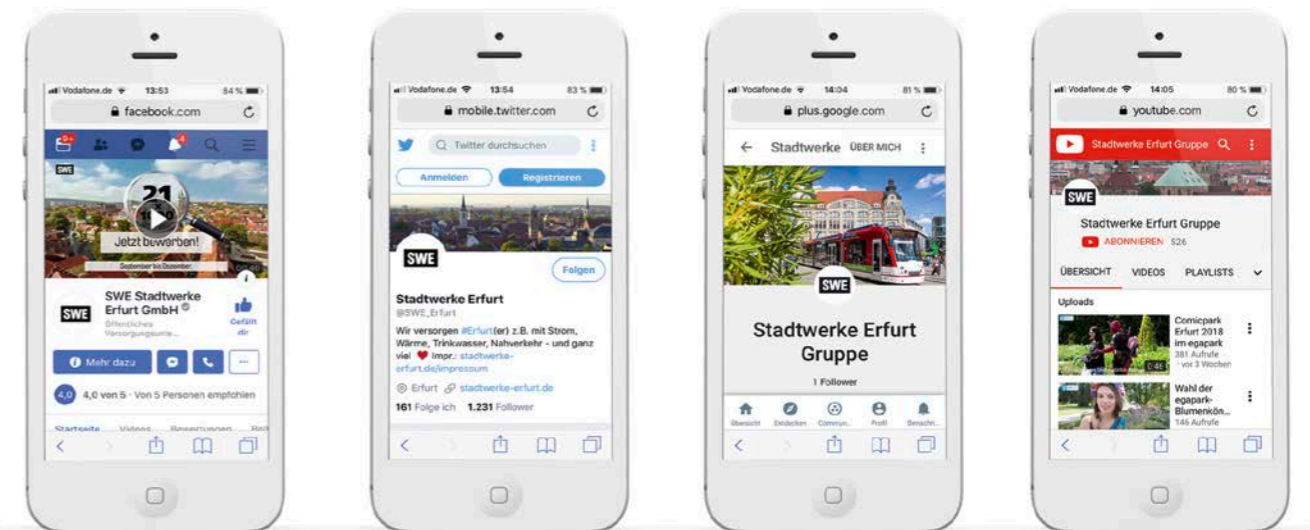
Vodafone.de 13:53 84 %
facebook.com
9+
SWE
21
Jetzt bewerben!
September bis Dezember
SWE
SWE Stadtwerke Erfurt GmbH
Öffentliches Versorgungsunte...
Gefällt dir
Mehr dazu
...
4,0
4,0 von 5 · Von 5 Personen empfohlen
Startseite Videos Bewertungen Bei

Vodafone.de 13:54 83 %
mobile.twitter.com
Twitter durchsuchen
Anmelden
Registrieren
SWE
Folgen
Stadtwerke Erfurt
@SWE_Erfurt
Wir versorgen #Erfurt(er) z.B. mit Strom, Wärme, Trinkwasser, Nahverkehr - und ganz viel ♥ Impr.: stadtwerke-erfurt.de/impressum
Erfurt stadtwerke-erfurt.de
161 Folge ich 1.231 Follower

Vodafone.de 14:04 81 %
plus.google.com
Stadtwerke ÜBER MICH
SWE
Stadtwerke Erfurt Gruppe
1 Follower
Übersicht Entdecken Commun... Profil Benachr...

Vodafone.de 14:05 80 %
youtube.com
Stadtwerke Erfurt Gruppe
SWE
Stadtwerke Erfurt Gruppe
ABONNIEREN 526
ÜBERSICHT VIDEOS PLAYLISTS
Uploads
Comicpark Erfurt 2018 im egapark
381 Aufrufe · vor 3 Wochen
2:46
Wahl der egapark-Blumenkön...
146 Aufrufe